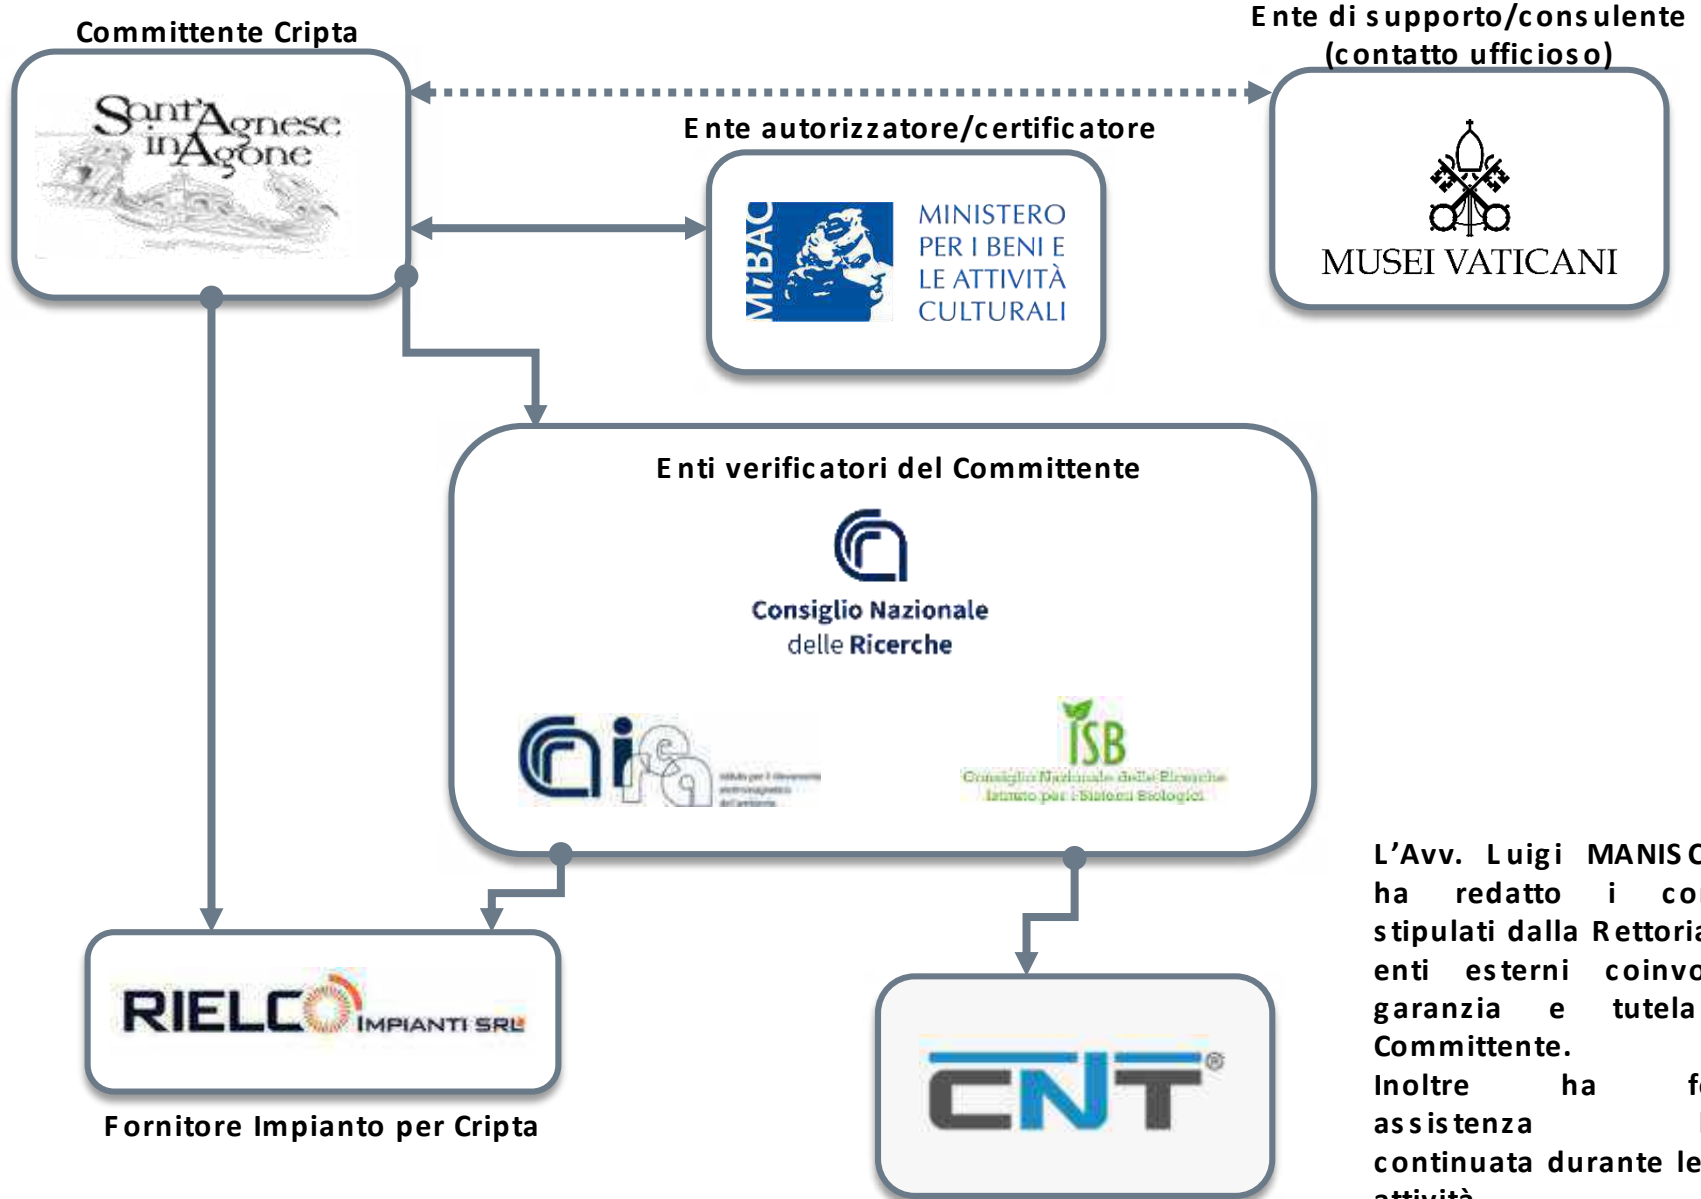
Committente Cripta

Sant'Agnese in Agone

Ente di supporto/consulente (contatto ufficioso)

MUSEI VATICANI

Ente autorizzatore/certificatore

MiBAC MINISTERO PER I BENI E LE ATTIVITÀ CULTURALI

Enti verificatori del Committente

Consiglio Nazionale delle Ricerche

iia

ISB Consiglio Nazionale delle Ricerche Istituto per i Sistemi Biologici

L'Avv. Luigi MANISC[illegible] ha redatto i co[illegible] stipulati dalla Rettoria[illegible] enti esterni coinvo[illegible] garanzia e tutela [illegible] Committente. Inoltre ha f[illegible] assistenza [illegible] continuata durante le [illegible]

RIELCO IMPIANTI SRL

Fornitore Impianto per Cripta

CNT®